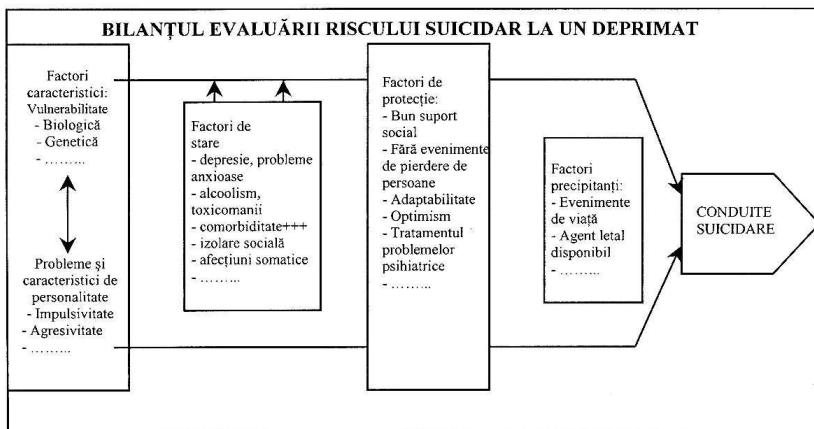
BILANȚUL EVALUĂRII RISCULUI SUICIDAR LA UN DEPRIMAT

Factori caracteristici:
Vulnerabilitate
- Biologică
- Genetică
- ……..

Probleme și caracteristici de personalitate
- Impulsivitate
- Agresivitate
- ……..

Factori de stare
- depresie, probleme anxioase
- alcoolism, toxicomanii
- comorbiditate+++
- izolare socială
- afecțiuni somatice
- ……..

Factori de protecție:
- Bun suport social
- Fără evenimente de pierdere de persoane
- Adaptabilitate
- Optimism
- Tratamentul problemelor psihiatrice
- ……..

Factori precipitanți:
- Evenimente de viață
- Agent letal disponibil
- ……..

CONDUITE SUICIDARE